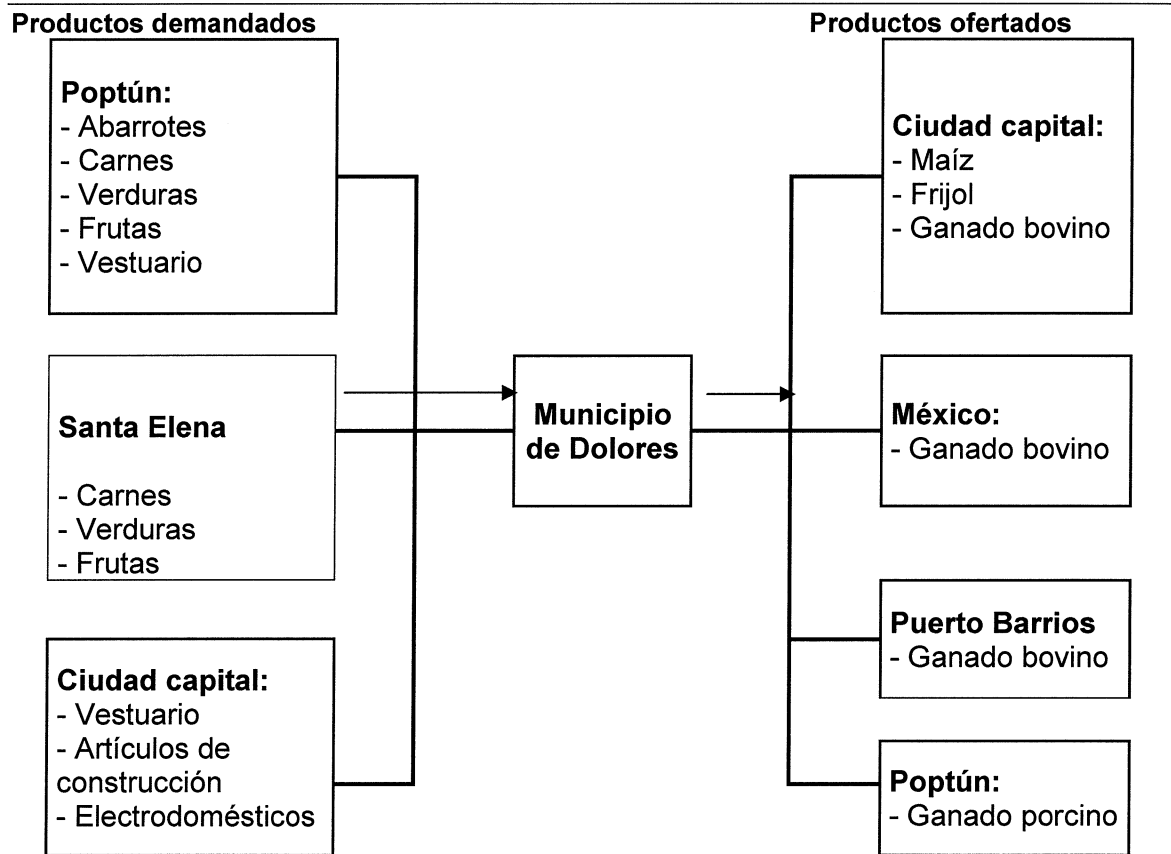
Productos demandados

Productos ofertados

Poptún:
- Abarrotes
- Carnes
- Verduras
- Frutas
- Vestuario

Santa Elena

- Carnes
- Verduras
- Frutas

Ciudad capital:
- Vestuario
- Artículos de construcción
- Electrodomésticos

Municipio de Dolores

Ciudad capital:
- Maíz
- Frijol
- Ganado bovino

México:
- Ganado bovino

Puerto Barrios
- Ganado bovino

Poptún:
- Ganado porcino